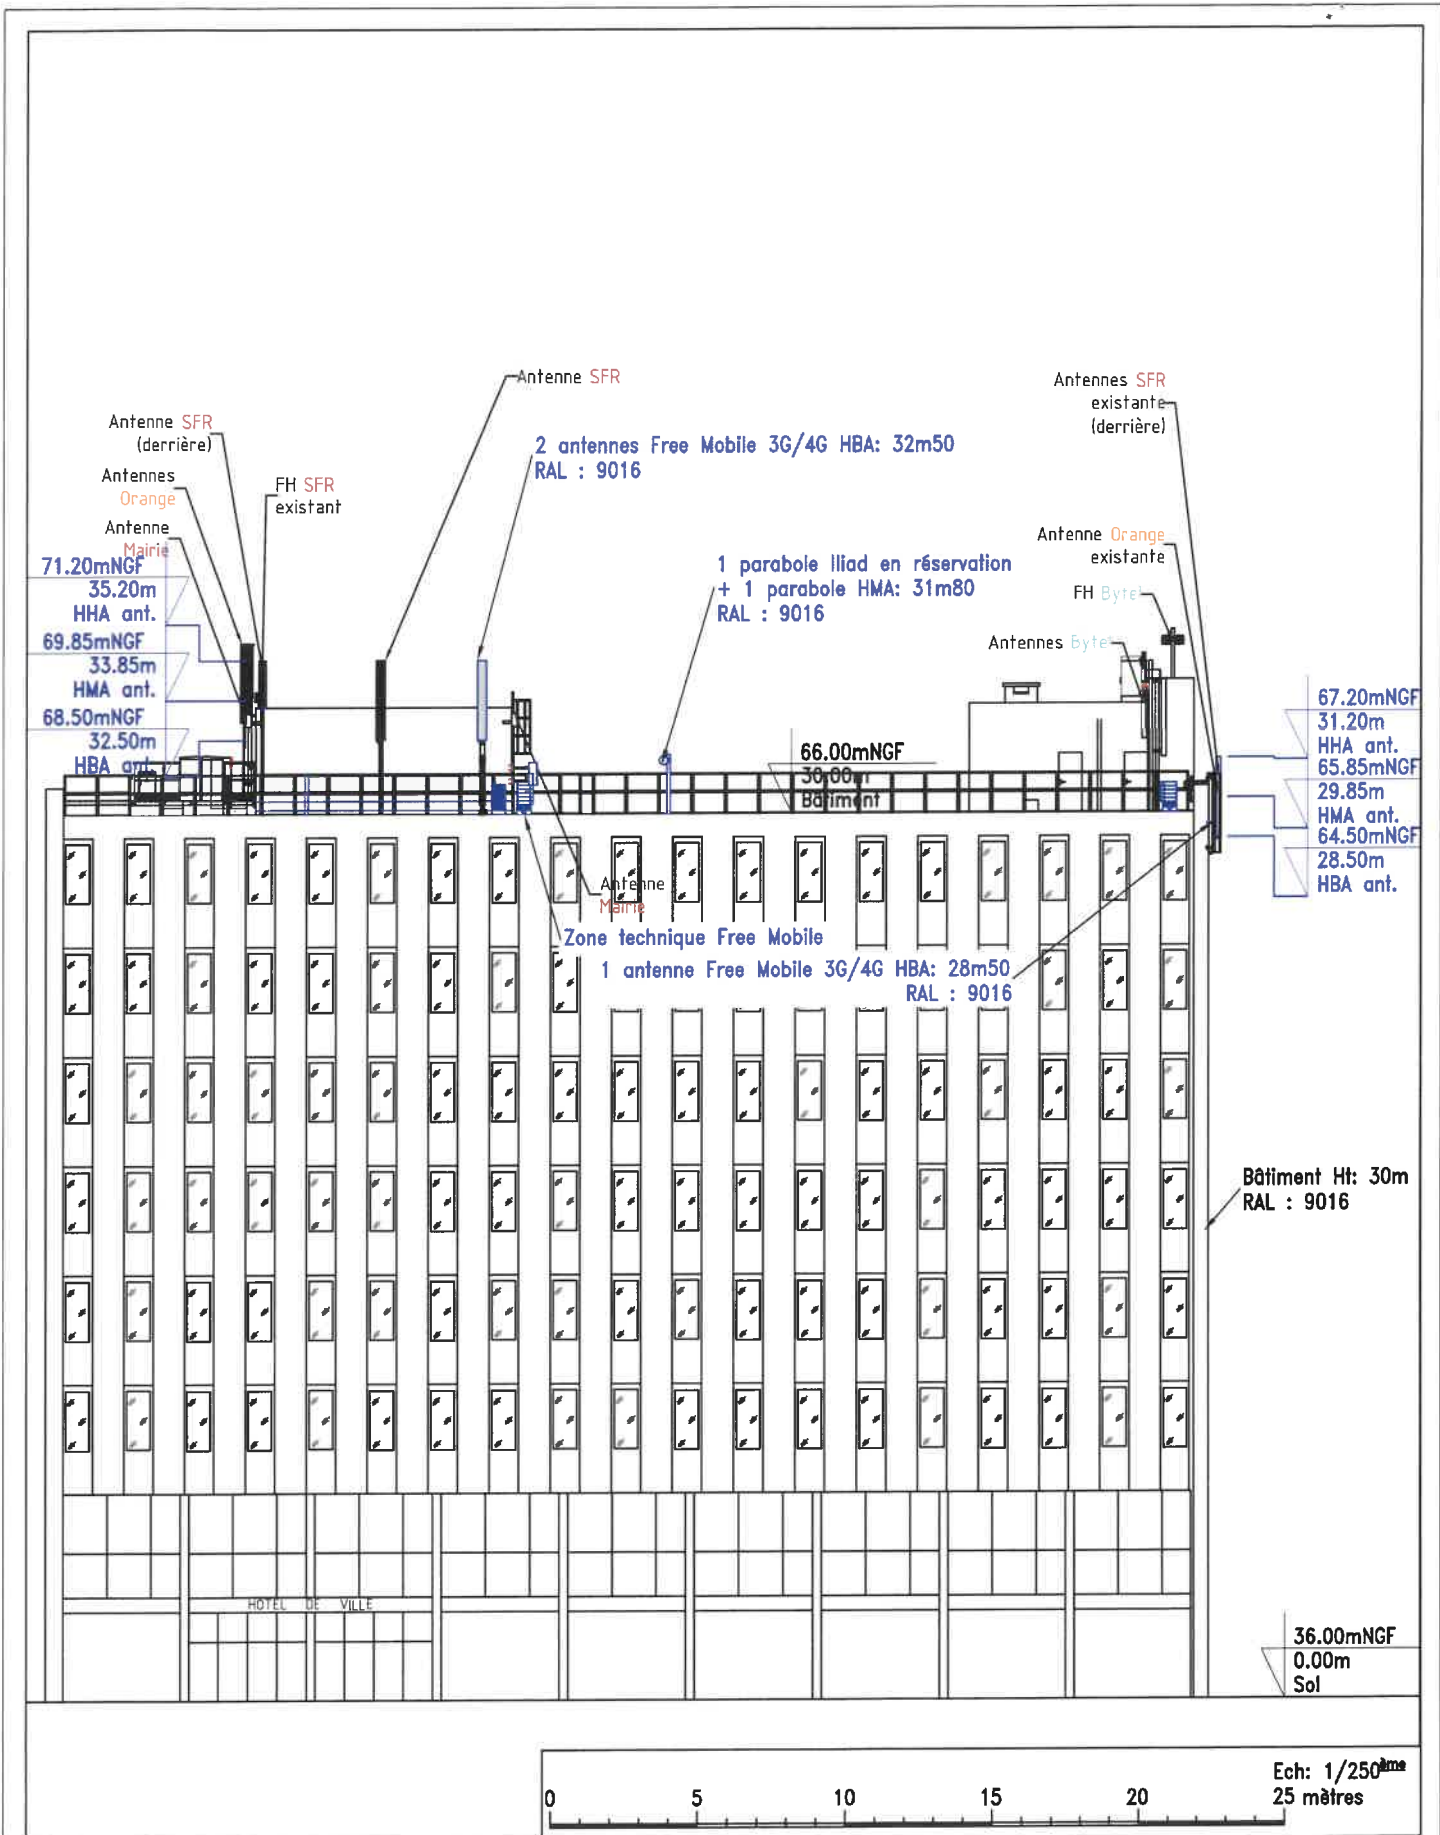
Antenne SFR

Antenne SFR (derrière)

Antennes Orange

FH SFR existant

Antenne Mairie

2 antennes Free Mobile 3G/4G HBA: 32m50
RAL : 9016

Antennes SFR existante (derrière)

Antenne Orange existante

FH Bytel

Antennes Bytel

1 parabole Iliad en réservation
+ 1 parabole HMA: 31m80
RAL : 9016

71.20mNGF
35.20m
HHA ant.
69.85mNGF
33.85m
HMA ant.
68.50mNGF
32.50m
HBA ant.

66.00mNGF
30.00m
Bâtiment

67.20mNGF
31.20m
HHA ant.
65.85mNGF
29.85m
HMA ant.
64.50mNGF
28.50m
HBA ant.

Antenne Mairie

Zone technique Free Mobile

1 antenne Free Mobile 3G/4G HBA: 28m50
RAL : 9016

Bâtiment Ht: 30m
RAL : 9016

HOTEL DE VILLE

36.00mNGF
0.00m
Sol

0 5 10 15 20

Ech: 1/250ème
25 mètres